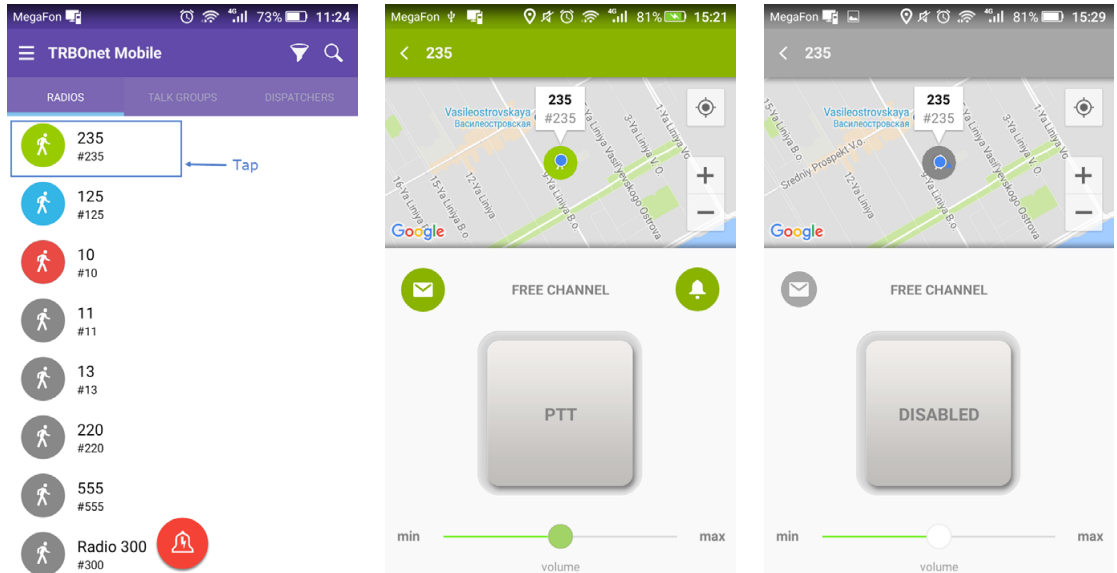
MegaFon 73% 11:24

TRBOnet Mobile

RADIOS TALK GROUPS DISPATCHERS

235
#235

Tap

125
#125

10
#10

11
#11

13
#13

220
#220

555
#555

Radio 300
#300

MegaFon 81% 15:21

235

235
#235

Vasileostrovskaya
Василеостровская

16-Ya Liniya B.O.
15-Ya Liniya B.O.
12-Ya Liniya
9-Ya Liniya B.O.
8-Ya Liniya Vasil'yevskogo Ostrova
3-Ya Liniya V.O.
1-Ya Liniya Vo

Google

FREE CHANNEL

PTT

min max
volume

MegaFon 81% 15:29

235

235
#235

Vasileostrovskaya
Василеостровская

15-Ya Liniya B.O.
Sredniy Prospekt V.O.
12-Ya Liniya
9-Ya Liniya B.O.
8-Ya Liniya Vasil'yevskogo Ostrova
3-Ya Liniya V.O.
1-Ya Liniya

Google

FREE CHANNEL

DISABLED

min max
volume